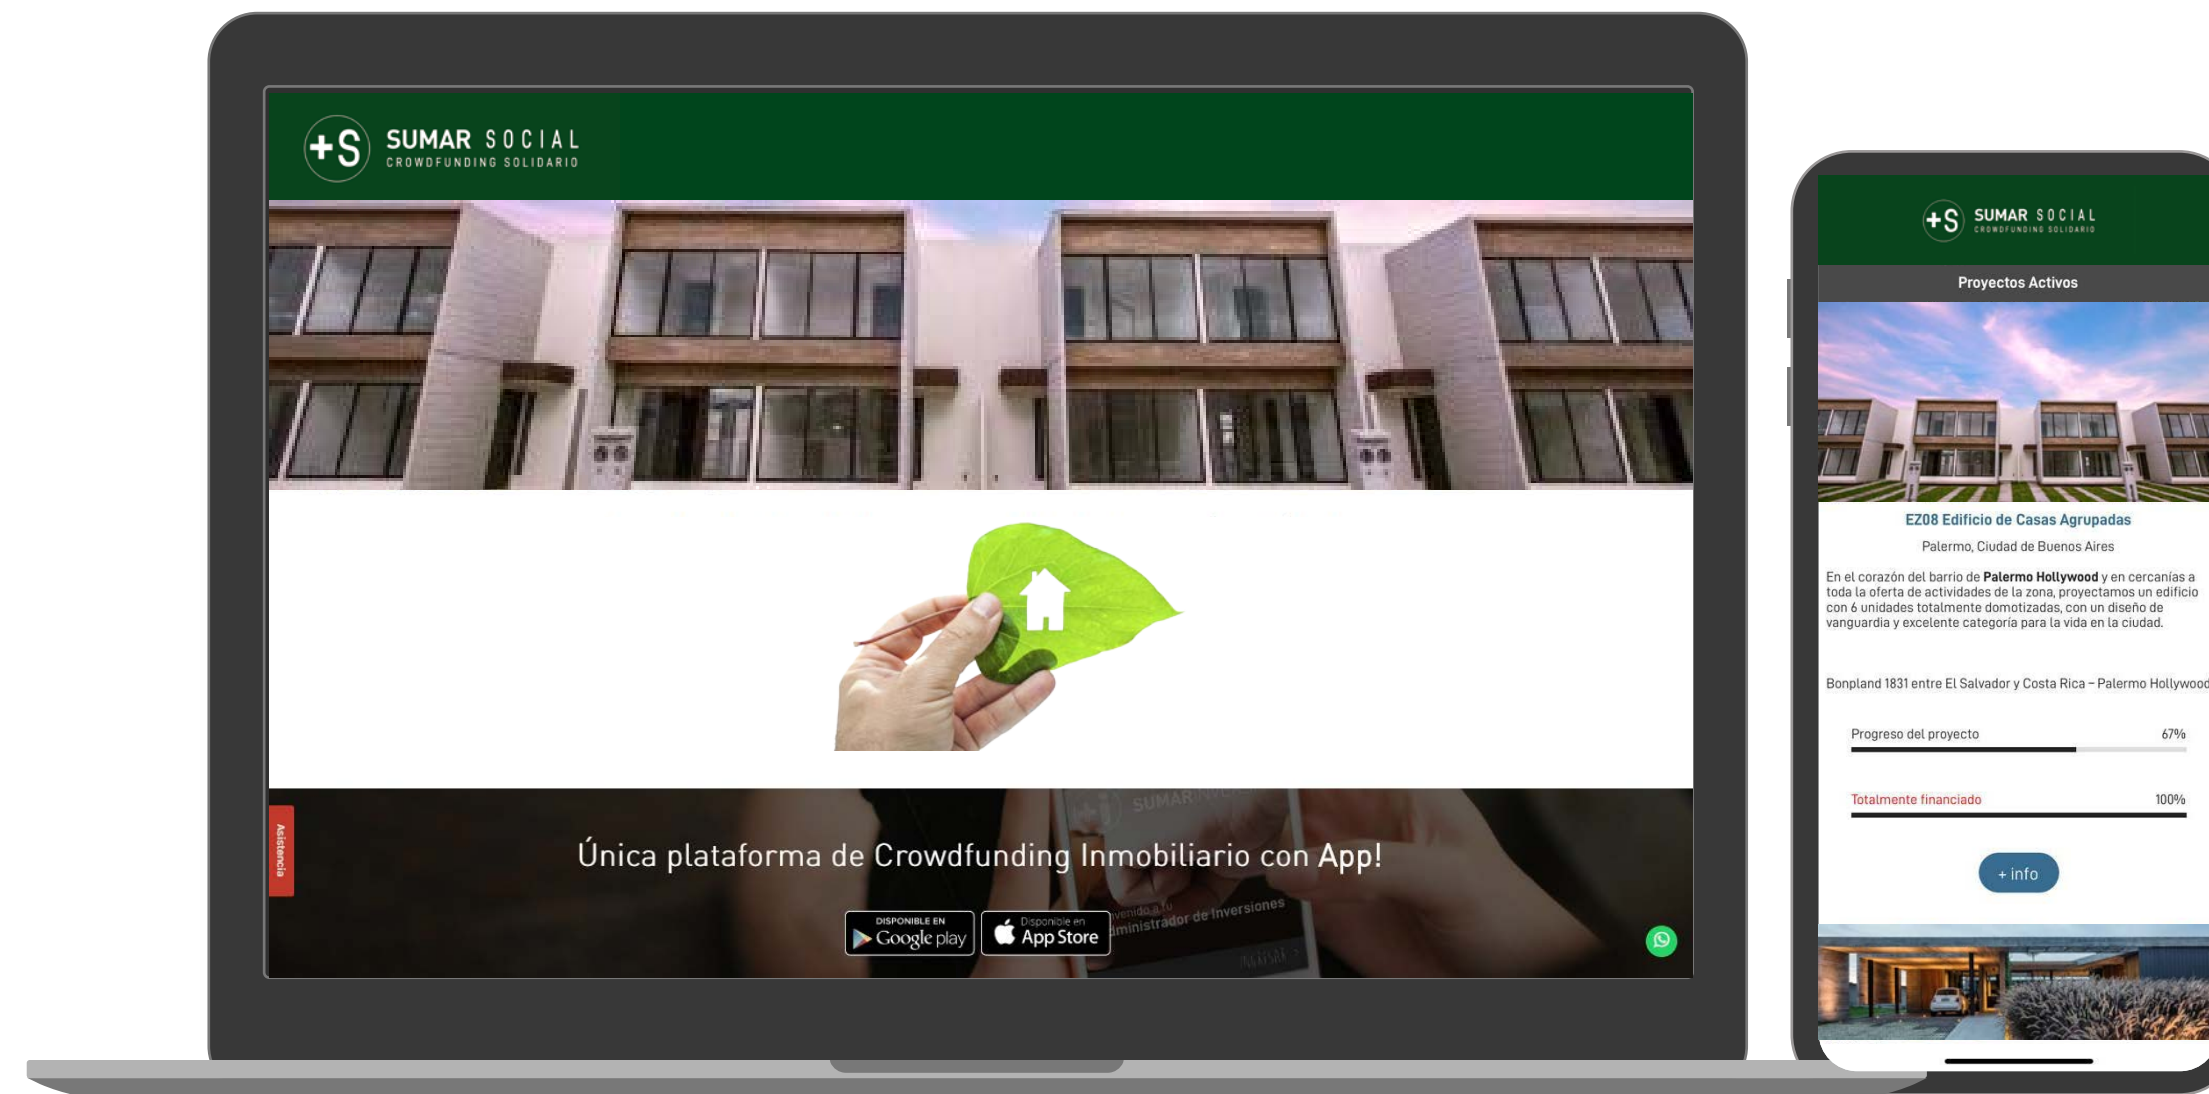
+S SUMAR SOCIAL
CROWDFUNDING SOLIDARIO

Asistencia

Única plataforma de Crowdfunding Inmobiliario con App!

DISPONIBLE EN Google play
Disponible en App Store

+S SUMAR SOCIAL
CROWDFUNDING SOLIDARIO

Proyectos Activos

EZ08 Edificio de Casas Agrupadas

Palermo, Ciudad de Buenos Aires

En el corazón del barrio de **Palermo Hollywood** y en cercanías a toda la oferta de actividades de la zona, proyectamos un edificio con 6 unidades totalmente domotizadas, con un diseño de vanguardia y excelente categoría para la vida en la ciudad.

Bonpland 1831 entre El Salvador y Costa Rica – Palermo Hollywood

Progreso del proyecto 67%

Totalmente financiado 100%

+ info